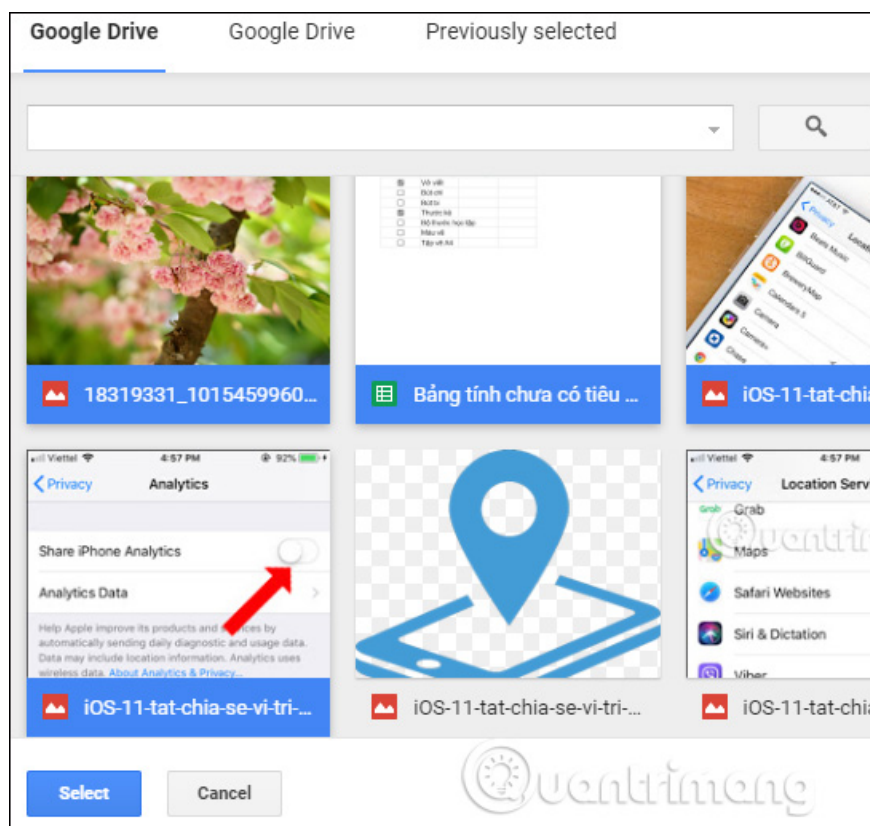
Google Drive   Google Drive   Previously selected

Vô viết
Bút chì
Bút bi
Thước kẻ
Bộ thước học tập
Màu vẽ
Tập vở A4

Privacy
Beats Music
BitGuard
BrewersMap
Calendars 5
Camera
Camera+
Chase

18319331_1015459960...

Bảng tính chưa có tiêu ...

iOS-11-tat-chia

Viettel 4:57 PM 92%
Privacy Analytics
Share iPhone Analytics
Analytics Data
Help Apple improve its products and services by automatically sending daily diagnostic and usage data. Data may include location information. Analytics uses wireless data. About Analytics & Privacy...

iOS-11-tat-chia-se-vi-tri-...

iOS-11-tat-chia-se-vi-tri-...

Viettel 4:57 PM
Privacy Location Serv
Grab
Maps
Safari Websites
Siri & Dictation
Viber

iOS-11-tat-chia

Select   Cancel

Quantrimang